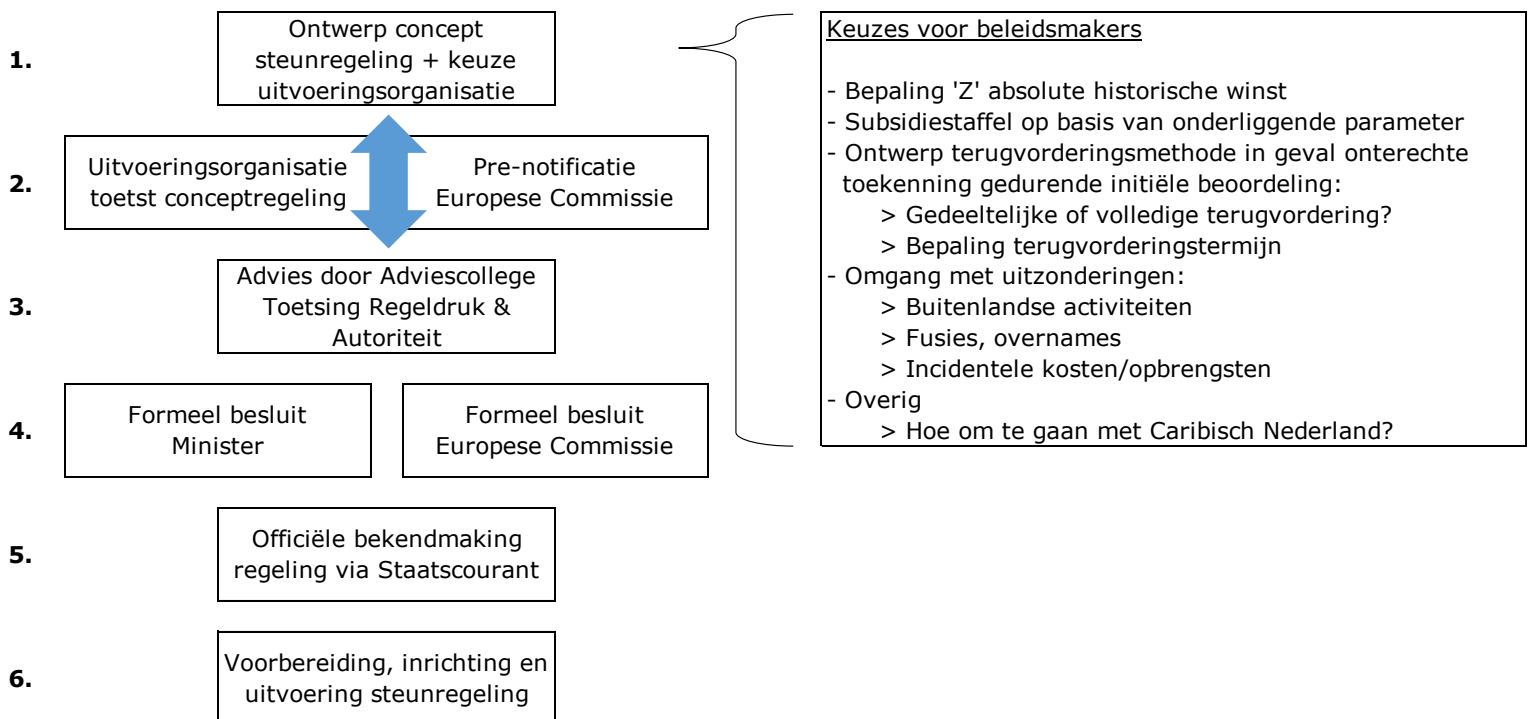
1. Ontwerp concept steunregeling + keuze uitvoeringsorganisatie

2. Uitvoeringsorganisatie toetst conceptregeling

Pre-notificatie Europese Commissie

3. Advies door Adviescollege Toetsing Regeldruk & Autoriteit

4. Formeel besluit Minister

Formeel besluit Europese Commissie

5. Officiële bekendmaking regeling via Staatscourant

6. Voorbereiding, inrichting en uitvoering steunregeling

Keuzes voor beleidsmakers

- Bepaling 'Z' absolute historische winst
- Subsidiestaffel op basis van onderliggende parameter
- Ontwerp terugvorderingsmethode in geval onterechte toekenning gedurende initiële beoordeling:
> Gedeeltelijke of volledige terugvordering?
> Bepaling terugvorderingstermijn
- Omgang met uitzonderingen:
> Buitenlandse activiteiten
> Fusies, overnames
> Incidentele kosten/opbrengsten
- Overig
> Hoe om te gaan met Caribisch Nederland?